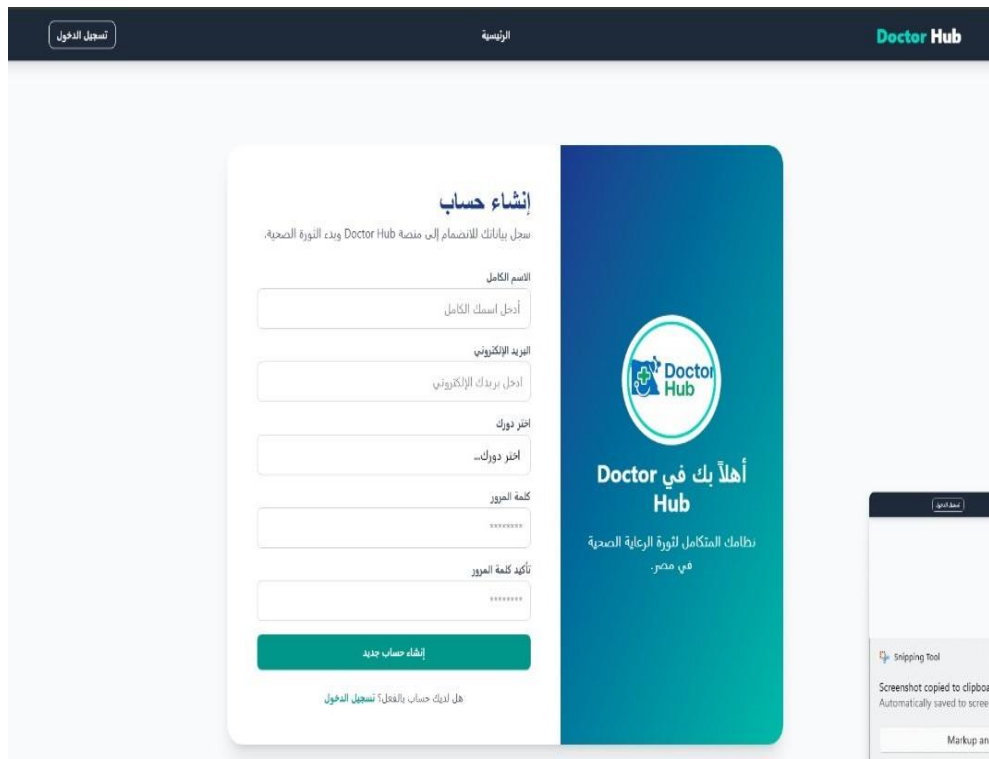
Doctor Hub

الرئيسية

تسجيل الدخول

إنشاء حساب

سجل بياناتك للانضمام إلى منصة Doctor Hub وبدء الثورة الصحية.

الاسم الكامل

أدخل اسمك الكامل

البريد الإلكتروني

ادخل بريدك الإلكتروني

اختر دورك

اختر دورك...

كلمة المرور

********

تأكيد كلمة المرور

********

إنشاء حساب جديد

هل لديك حساب بالفعل؟ تسجيل الدخول

Doctor Hub

أهلاً بك في Doctor Hub

نظامك المتكامل لثورة الرعاية الصحية في مصر.

تسجيل الدخول

Snipping Tool

Screenshot copied to clipboa

Automatically saved to scree

Markup an